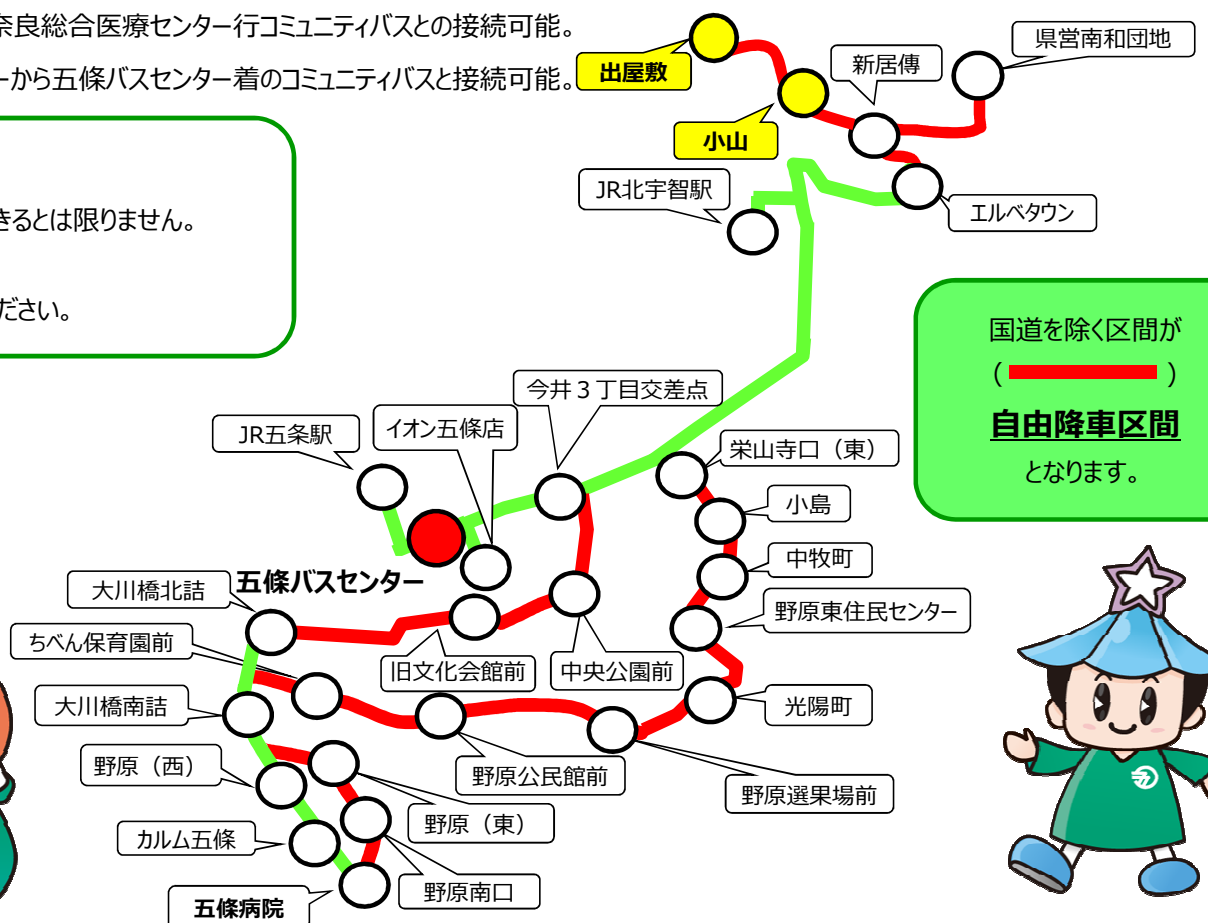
奈良総合医療センター行コミュニティバスとの接続可能。

ーから五條バスセンター着のコミュニティバスと接続可能。

きるとは限りません。

ださい。

出屋敷
小山
新居傳
県営南和団地
エルベタウン
JR北宇智駅

国道を除く区間が
（　　　　）
自由降車区間
となります。

今井３丁目交差点
イオン五條店
JR五条駅
五條バスセンター
栄山寺口（東）
小島
中牧町
野原東住民センター
光陽町
大川橋北詰
ちべん保育園前
旧文化会館前
中央公園前
大川橋南詰
野原（西）
野原公民館前
野原選果場前
野原（東）
カルム五條
野原南口
五條病院